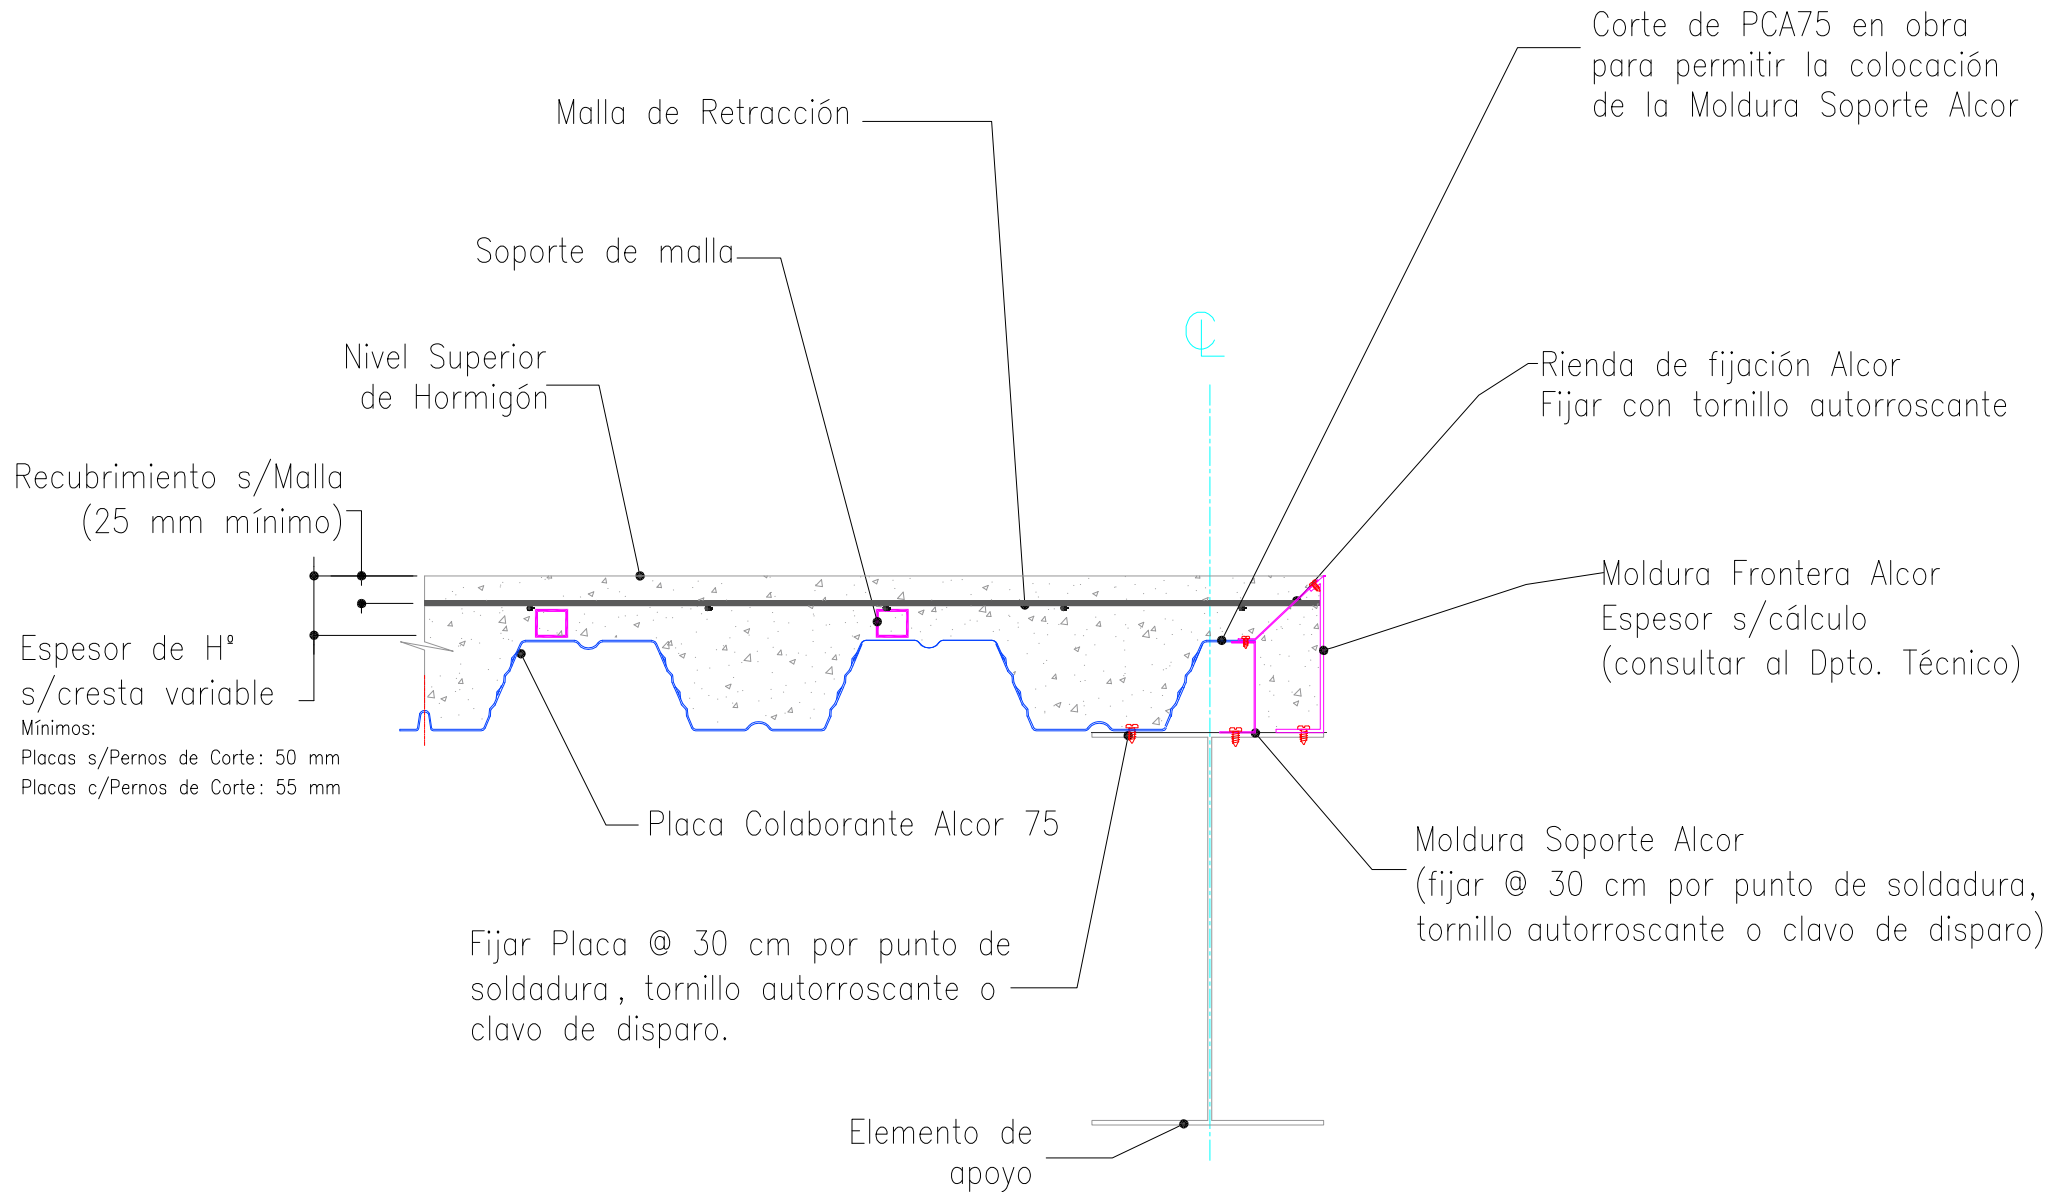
Corte de PCA75 en obra para permitir la colocación de la Moldura Soporte Alcor

Malla de Retracción

Soporte de malla

Nivel Superior de Hormigón

Rienda de fijación Alcor
Fijar con tornillo autorroscante

Recubrimiento s/Malla
(25 mm mínimo)

Moldura Frontera Alcor
Espesor s/cálculo
(consultar al Dpto. Técnico)

Espesor de Hº s/cresta variable
Mínimos:
Placas s/Pernos de Corte: 50 mm
Placas c/Pernos de Corte: 55 mm

Placa Colaborante Alcor 75

Moldura Soporte Alcor
(fijar @ 30 cm por punto de soldadura, tornillo autorroscante o clavo de disparo)

Fijar Placa @ 30 cm por punto de soldadura, tornillo autorroscante o clavo de disparo.

Elemento de apoyo